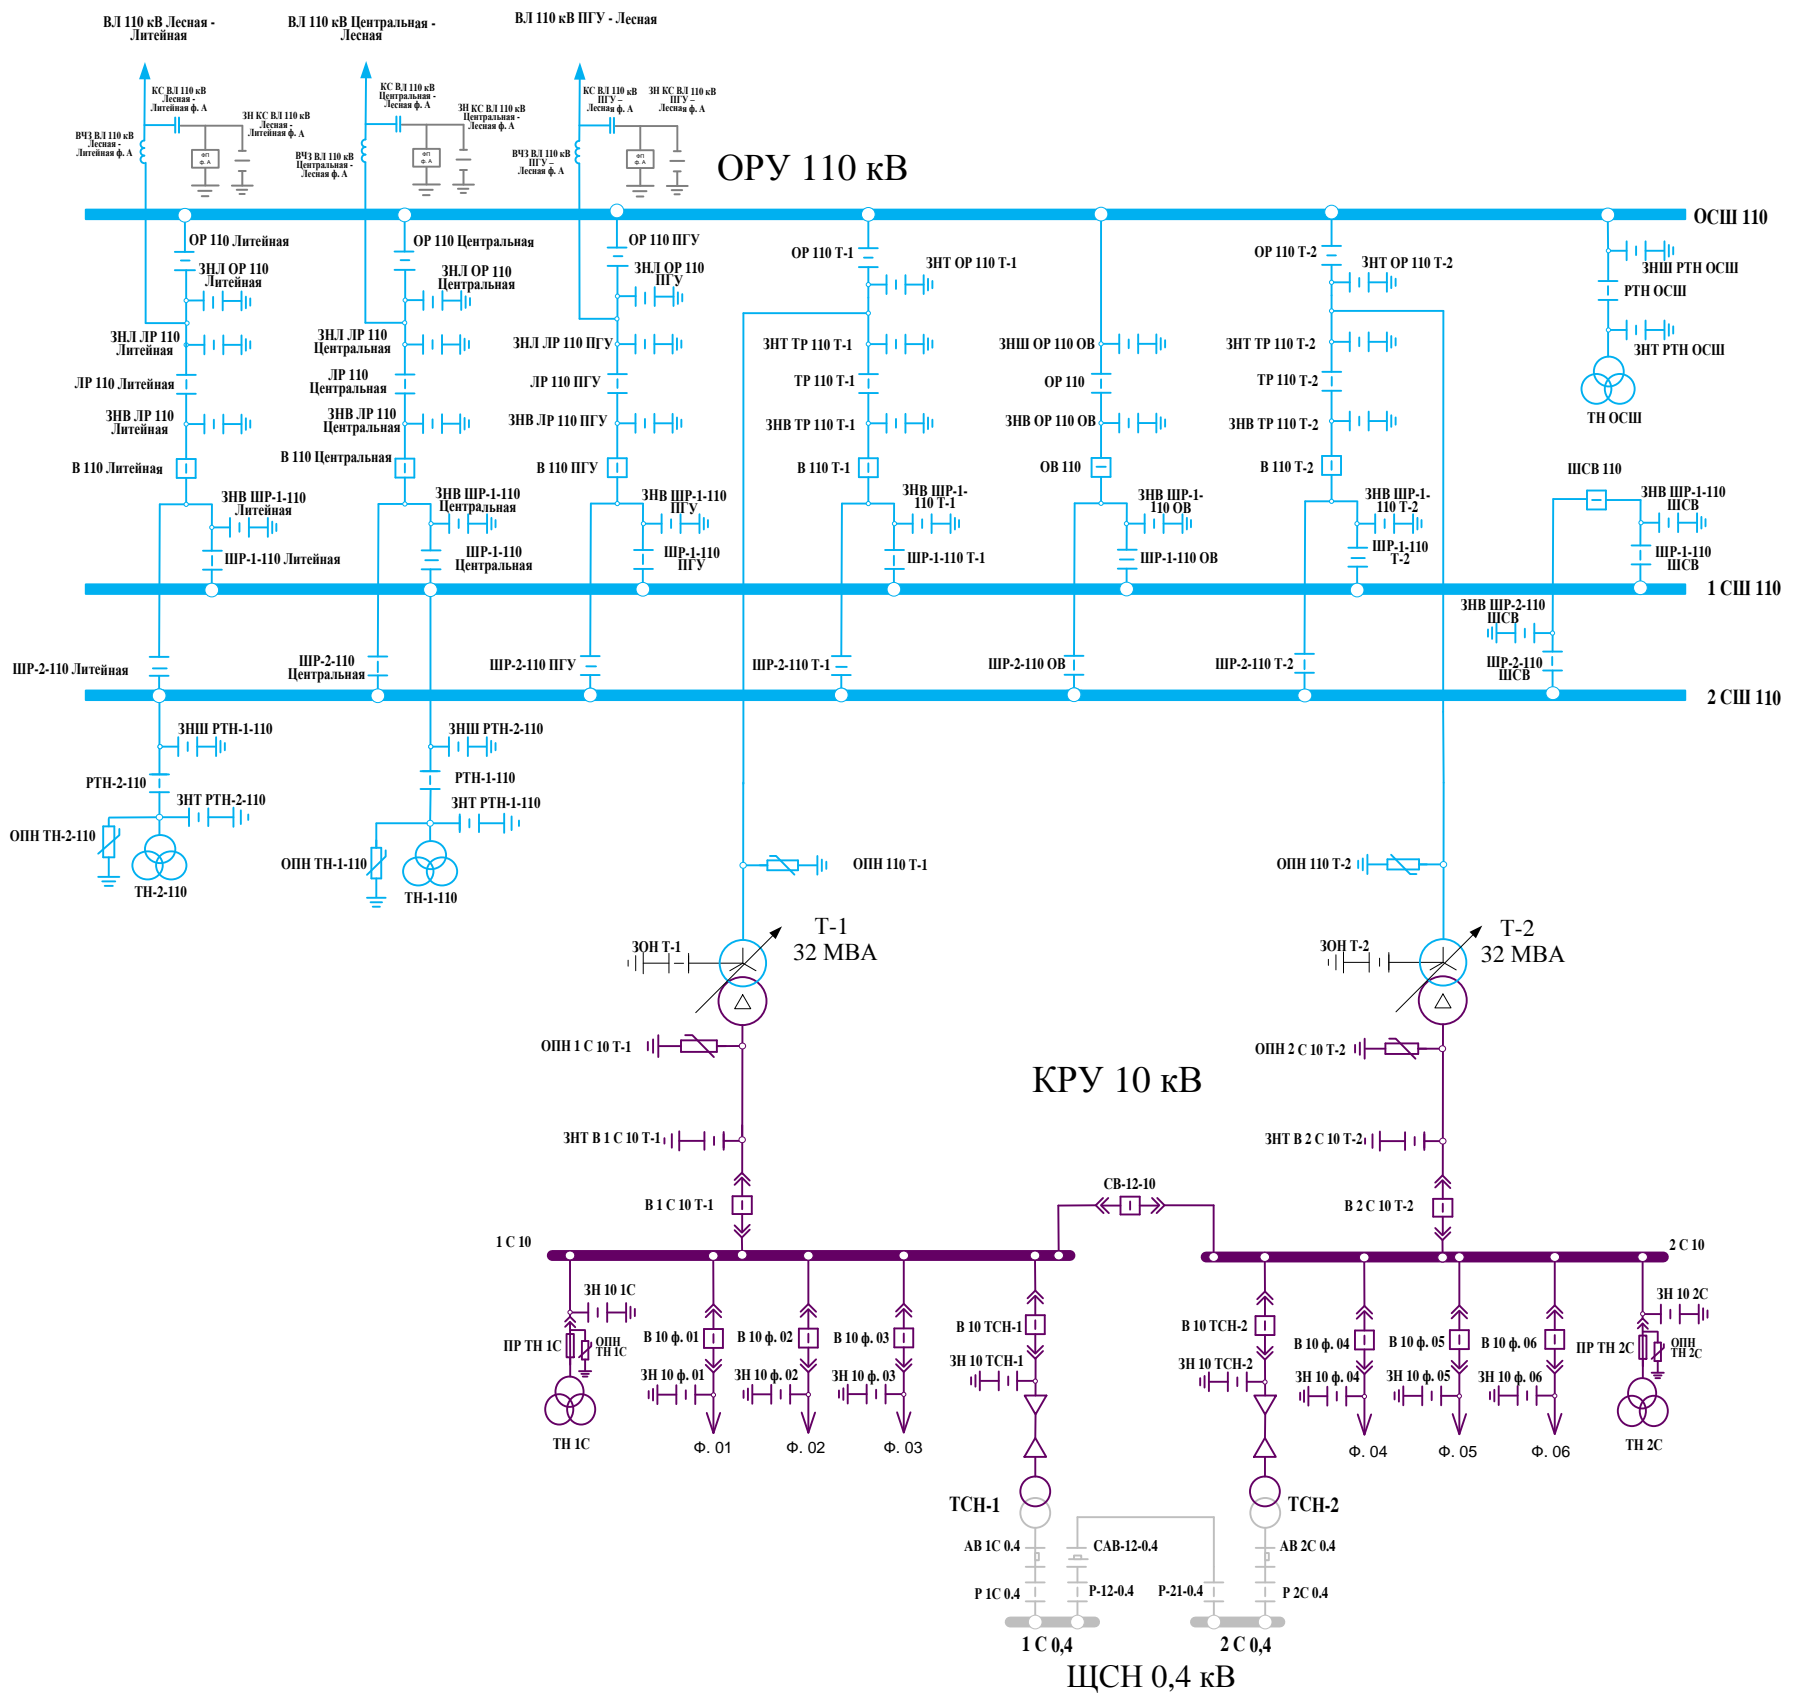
ВЛ 110 кВ Лесная - Литейная
ВЛ 110 кВ Центральная - Лесная
ВЛ 110 кВ ПГУ - Лесная

КС ВЛ 110 кВ Лесная - Литейная ф. А
ЗН КС ВЛ 110 кВ Лесная - Литейная ф. А
ВЧЗ ВЛ 110 кВ Лесная - Литейная ф. А
ФП ф. А
КС ВЛ 110 кВ Центральная - Лесная ф. А
ЗН КС ВЛ 110 кВ Центральная - Лесная ф. А
ВЧЗ ВЛ 110 кВ Центральная - Лесная ф. А
ФП ф. А
КС ВЛ 110 кВ ПГУ - Лесная ф. А
ЗН КС ВЛ 110 кВ ПГУ - Лесная ф. А
ВЧЗ ВЛ 110 кВ ПГУ - Лесная ф. А
ФП ф. А

ОРУ 110 кВ

ОСШ 110

ОР 110 Литейная
ЗНЛ ОР 110 Литейная
ЗНЛ ЛР 110 Литейная
ЛР 110 Литейная
ЗНВ ЛР 110 Литейная
В 110 Литейная
ЗНВ ШР-1-110 Литейная
ШР-1-110 Литейная

ОР 110 Центральная
ЗНЛ ОР 110 Центральная
ЗНЛ ЛР 110 Центральная
ЛР 110 Центральная
ЗНВ ЛР 110 Центральная
В 110 Центральная
ЗНВ ШР-1-110 Центральная
ШР-1-110 Центральная

ОР 110 ПГУ
ЗНЛ ОР 110 ПГУ
ЗНЛ ЛР 110 ПГУ
ЛР 110 ПГУ
ЗНВ ЛР 110 ПГУ
В 110 ПГУ
ЗНВ ШР-1-110 ПГУ
ШР-1-110 ПГУ

ОР 110 Т-1
ЗНТ ОР 110 Т-1
ЗНТ ТР 110 Т-1
ТР 110 Т-1
ЗНВ ТР 110 Т-1
В 110 Т-1
ЗНВ ШР-1-110 Т-1
ШР-1-110 Т-1

ЗНШ ОР 110 ОВ
ОР 110
ЗНВ ОР 110 ОВ
ОВ 110
ЗНВ ШР-1-110 ОВ
ШР-1-110 ОВ

ОР 110 Т-2
ЗНТ ОР 110 Т-2
ЗНТ ТР 110 Т-2
ТР 110 Т-2
ЗНВ ТР 110 Т-2
В 110 Т-2
ЗНВ ШР-1-110 Т-2
ШР-1-110 Т-2

ЗНШ РТН ОСШ
РТН ОСШ
ЗНТ РТН ОСШ
ТН ОСШ

ШСВ 110
ЗНВ ШР-1-110 ШСВ
ШР-1-110 ШСВ

1 СШ 110

ЗНВ ШР-2-110 ШСВ
ШР-2-110 ШСВ

ШР-2-110 Литейная
ШР-2-110 Центральная
ШР-2-110 ПГУ
ШР-2-110 Т-1
ШР-2-110 ОВ
ШР-2-110 Т-2

2 СШ 110

ЗНШ РТН-1-110
РТН-2-110
ЗНТ РТН-2-110
ОПН ТН-2-110
ТН-2-110

ЗНШ РТН-2-110
РТН-1-110
ЗНТ РТН-1-110
ОПН ТН-1-110
ТН-1-110

ОПН 110 Т-1
ОПН 110 Т-2

ЗОН Т-1
Т-1
32 МВА
ЗОН Т-2
Т-2
32 МВА

ОПН 1 С 10 Т-1
ОПН 2 С 10 Т-2

КРУ 10 кВ

ЗНТ В 1 С 10 Т-1
ЗНТ В 2 С 10 Т-2
В 1 С 10 Т-1
В 2 С 10 Т-2
СВ-12-10

1 С 10
2 С 10

ЗН 10 1С
ПР ТН 1С
ОПН ТН 1С
ТН 1С
В 10 ф. 01
ЗН 10 ф. 01
Ф. 01
В 10 ф. 02
ЗН 10 ф. 02
Ф. 02
В 10 ф. 03
ЗН 10 ф. 03
Ф. 03
В 10 ТСН-1
ЗН 10 ТСН-1

В 10 ТСН-2
ЗН 10 ТСН-2
В 10 ф. 04
ЗН 10 ф. 04
Ф. 04
В 10 ф. 05
ЗН 10 ф. 05
Ф. 05
В 10 ф. 06
ЗН 10 ф. 06
Ф. 06
ЗН 10 2С
ПР ТН 2С
ОПН ТН 2С
ТН 2С

ТСН-1
ТСН-2
АВ 1С 0.4
САВ-12-0.4
АВ 2С 0.4
Р 1С 0.4
Р-12-0.4
Р-21-0.4
Р 2С 0.4
1 С 0,4
2 С 0,4

ЩСН 0,4 кВ